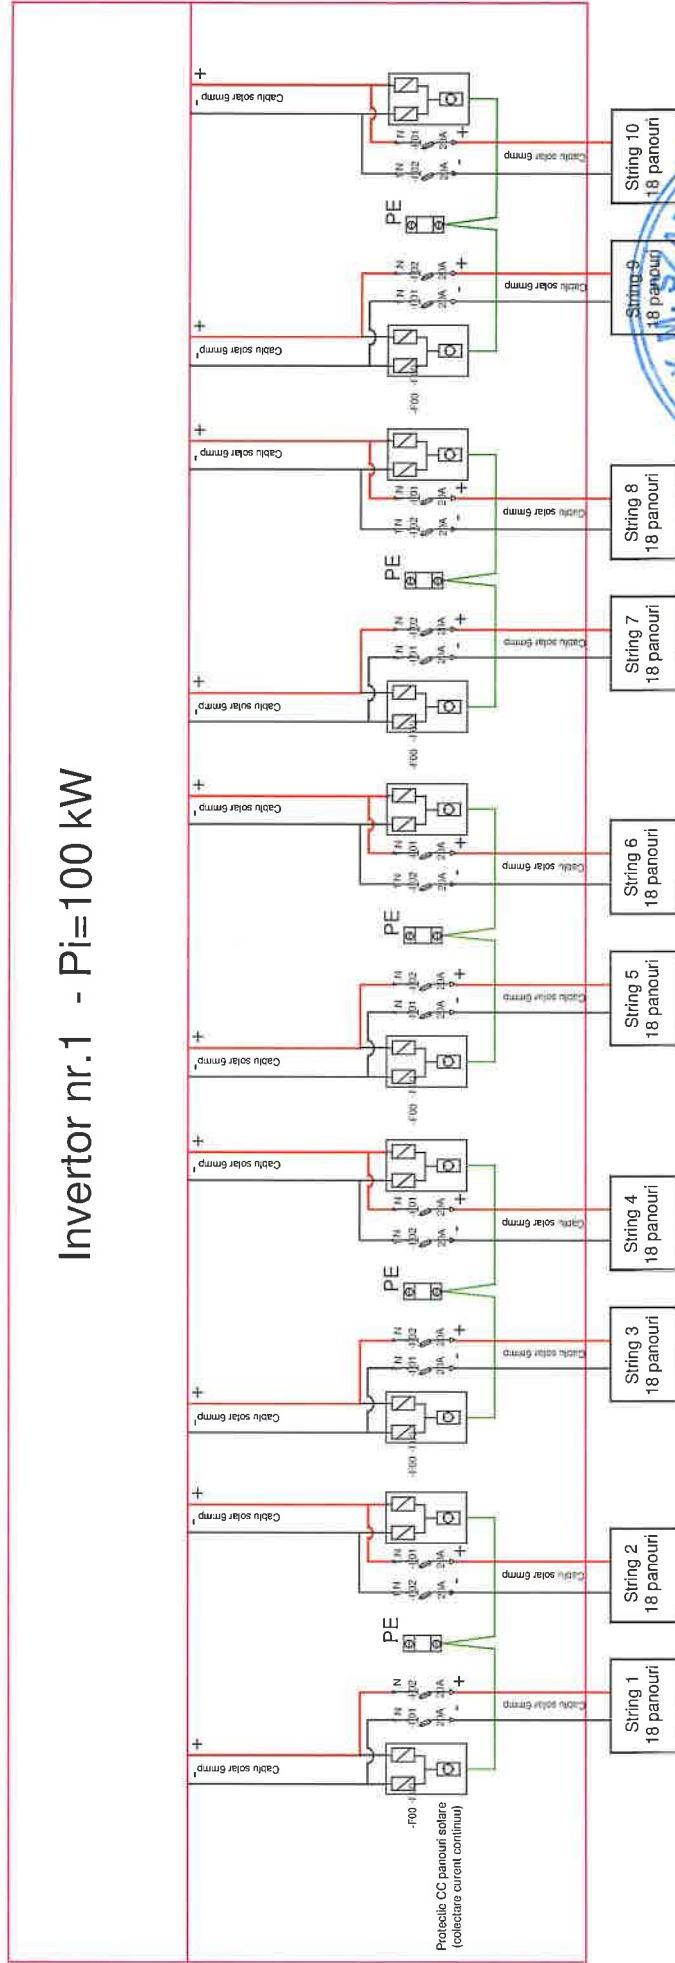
Invertor nr.1 - Pi=100 kW

Protecție CC panouri solare (colectare curent continuu)

-F00

Cablu solar 6mmp

+
-

1N
-I01
-I02
2A

PE

String 1
18 panouri

String 2
18 panouri

String 3
18 panouri

String 4
18 panouri

String 5
18 panouri

String 6
18 panouri

String 7
18 panouri

String 8
18 panouri

String 9
18 panouri

String 10
18 panouri